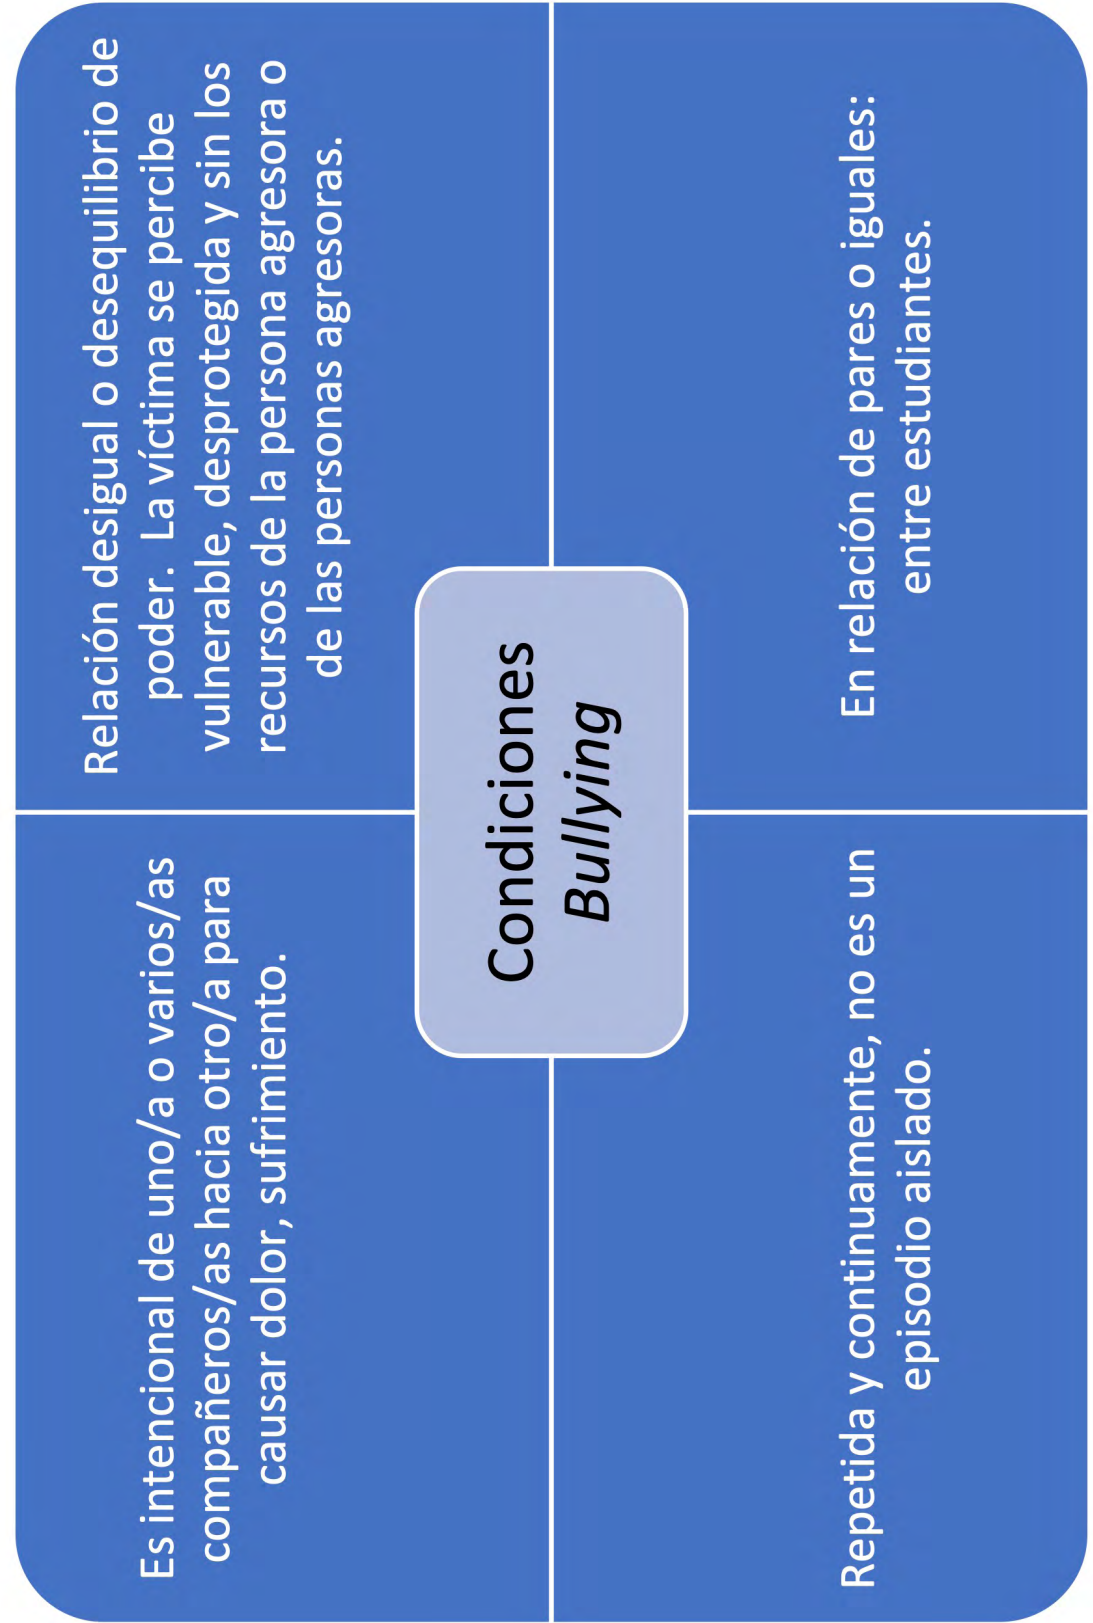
Condiciones
Bullying

Relación desigual o desequilibrio de poder. La víctima se percibe vulnerable, desprotegida y sin los recursos de la persona agresora o de las personas agresoras.

En relación de pares o iguales: entre estudiantes.

Es intencional de uno/a o varios/as compañeros/as hacia otro/a para causar dolor, sufrimiento.

Repetida y continuamente, no es un episodio aislado.